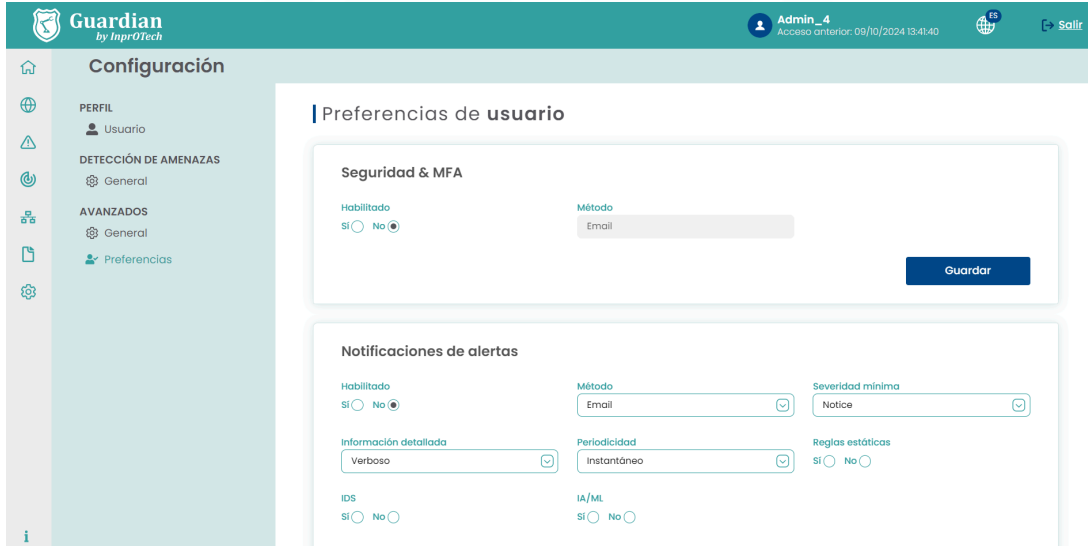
Guardian
by InprOTech

Admin_4
Acceso anterior: 09/10/2024 13:41:40

ES

Salir

Configuración

PERFIL
Usuario

DETECCIÓN DE AMENAZAS
General

AVANZADOS
General
Preferencias

Preferencias de usuario

Seguridad & MFA

Habilitado
Sí No

Método
Email

Guardar

Notificaciones de alertas

Habilitado
Sí No

Método
Email

Severidad mínima
Notice

Información detallada
Verboso

Periodicidad
Instantáneo

Reglas estáticas
Sí No

IDS
Sí No

IA/ML
Sí No

i